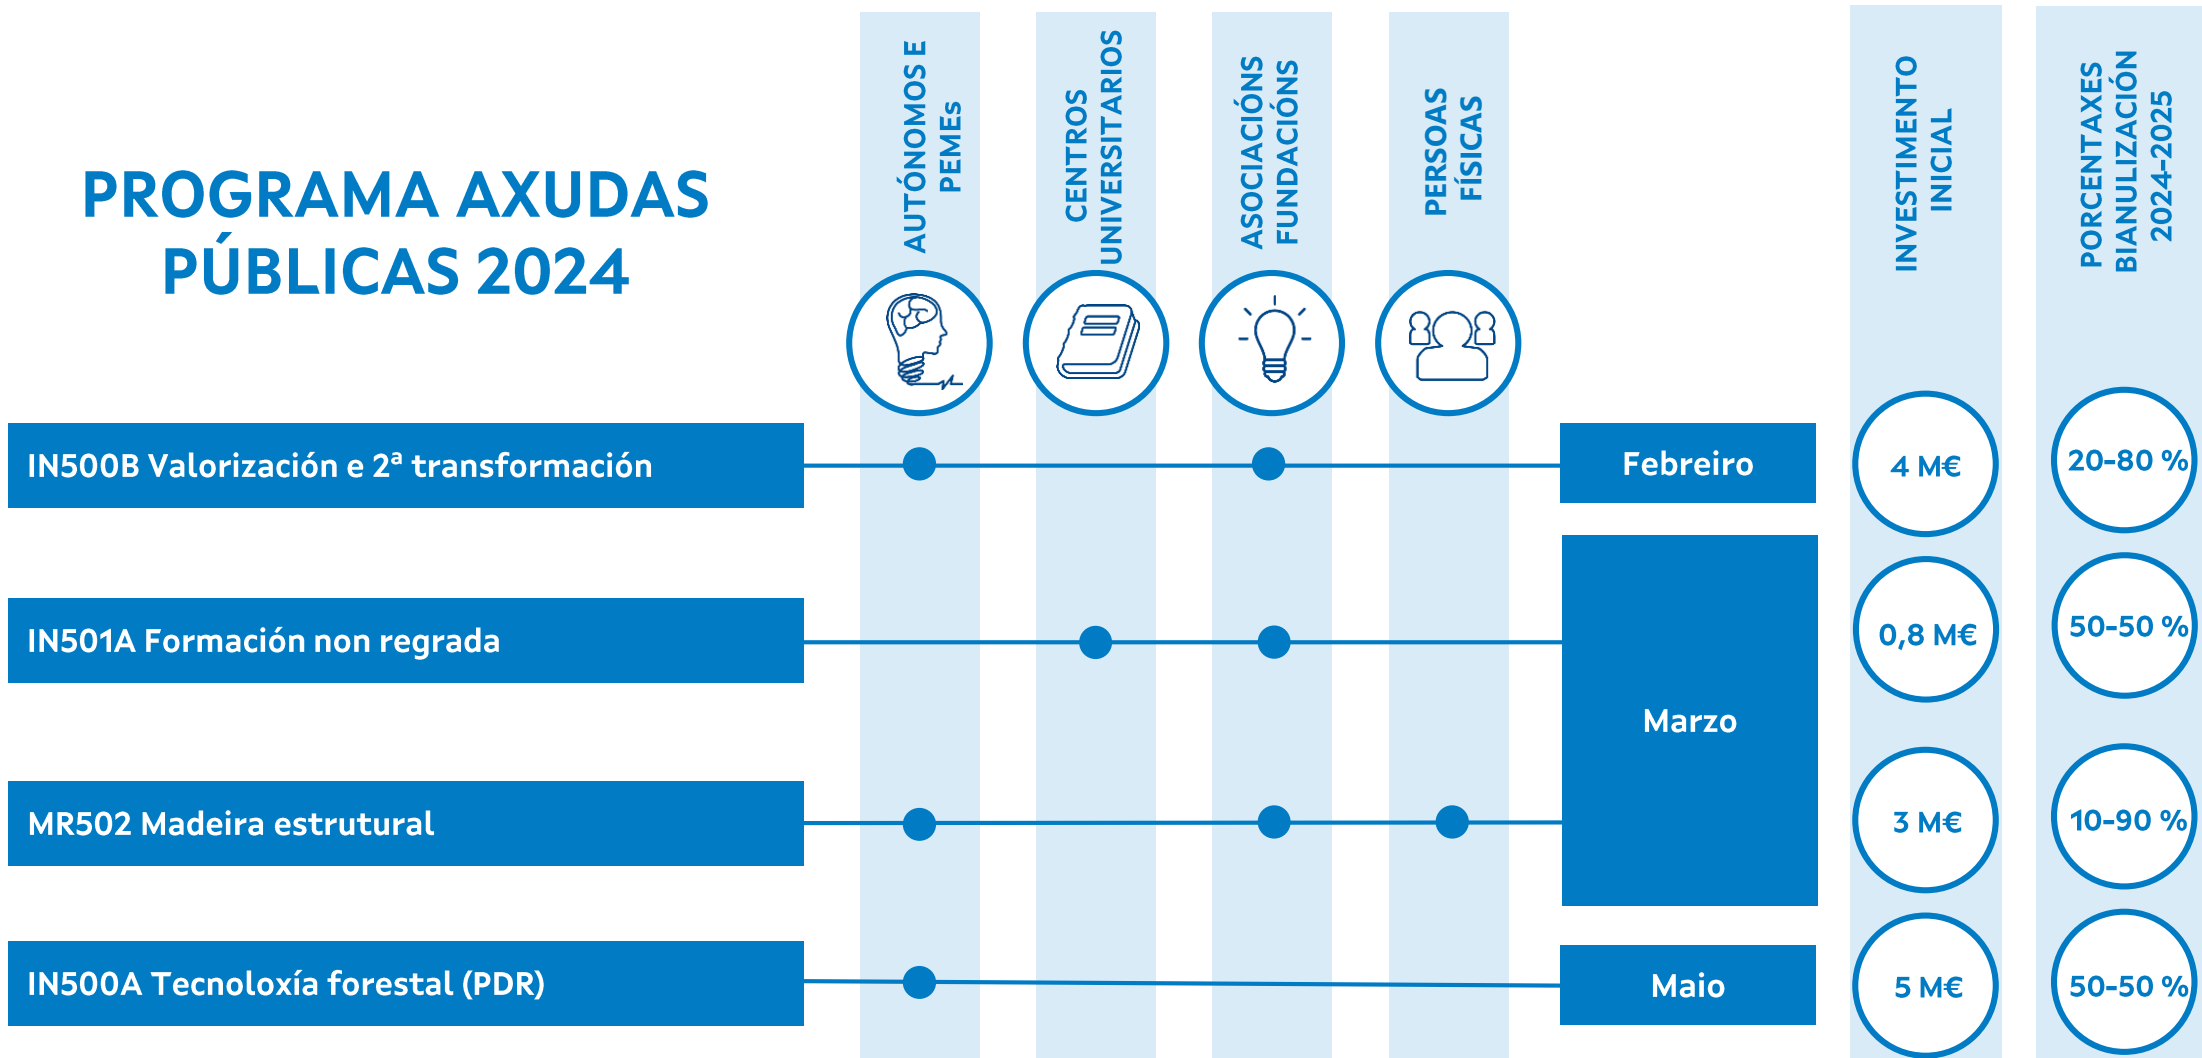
PROGRAMA AXUDAS PÚBLICAS 2024

AUTÓNOMOS E PEMEs

CENTROS UNIVERSITARIOS

ASOCIACIÓNS FUNDACIÓNS

PERSOAS FÍSICAS

INVESTIMENTO INICIAL

PORCENTAXES BIANULIZACIÓN 2024-2025

IN500B Valorización e 2ª transformación

Febreiro

4 M€

20-80 %

IN501A Formación non regrada

0,8 M€

50-50 %

Marzo

MR502 Madeira estrutural

3 M€

10-90 %

IN500A Tecnoloxía forestal (PDR)

Maio

5 M€

50-50 %